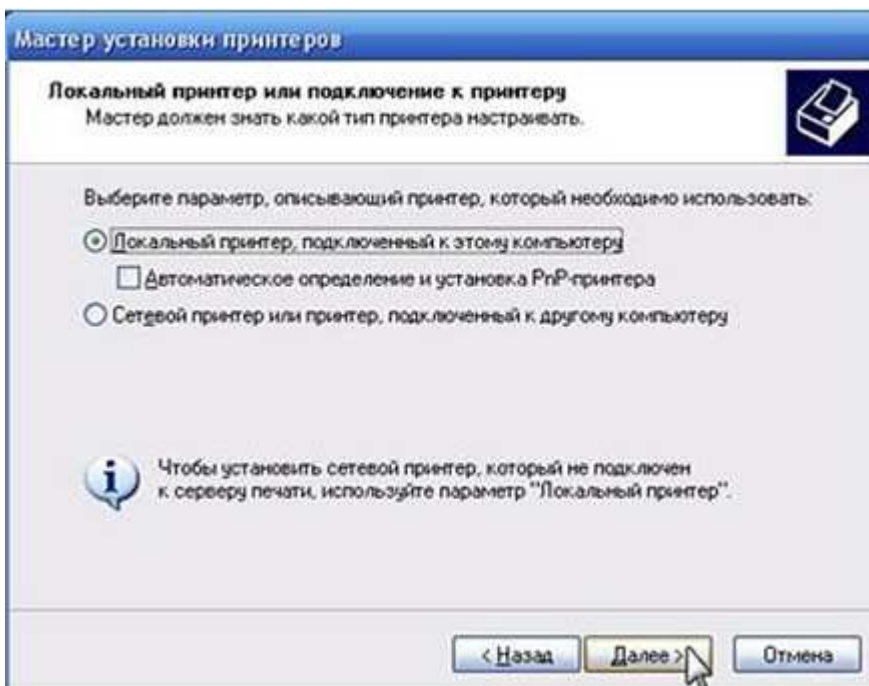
Мастер установки принтеров

Локальный принтер или подключение к принтеру
Мастер должен знать какой тип принтера настраивать.

Выберите параметр, описывающий принтер, который необходимо использовать:

Локальный принтер, подключенный к этому компьютеру

Автоматическое определение и установка PnP-принтера

Сетевой принтер или принтер, подключенный к другому компьютеру

Чтобы установить сетевой принтер, который не подключен к серверу печати, используйте параметр "Локальный принтер".

< Назад | Далее > | Отмена